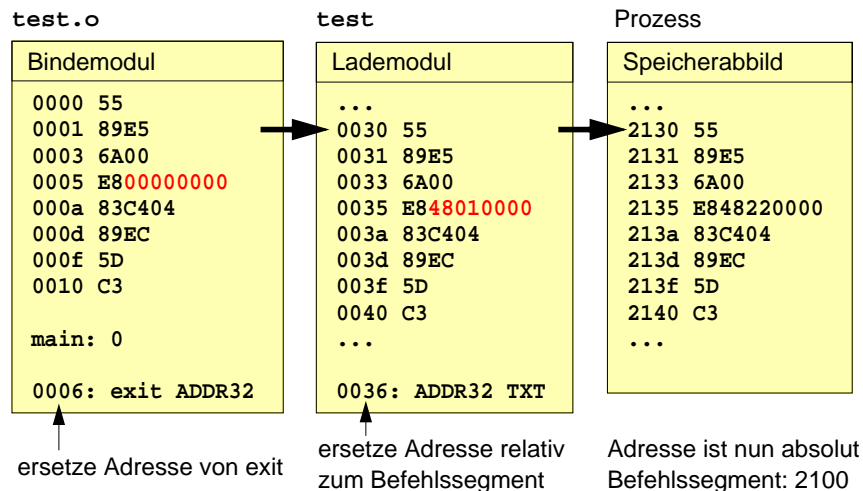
test.o

Bindemodul

0000 55
0001 89E5
0003 6A00
0005 E800000000
000a 83C404
000d 89EC
000f 5D
0010 C3

main: 0

0006: exit ADDR32

ersetze Adresse von exit

test

Lademodul

...
0030 55
0031 89E5
0033 6A00
0035 E848010000
003a 83C404
003d 89EC
003f 5D
0040 C3
...

0036: ADDR32 TXT

ersetze Adresse relativ zum Befehlssegment

Prozess

Speicherabbild

...
2130 55
2131 89E5
2133 6A00
2135 E848220000
213a 83C404
213d 89EC
213f 5D
2140 C3
...

Adresse ist nun absolut
Befehlssegment: 2100